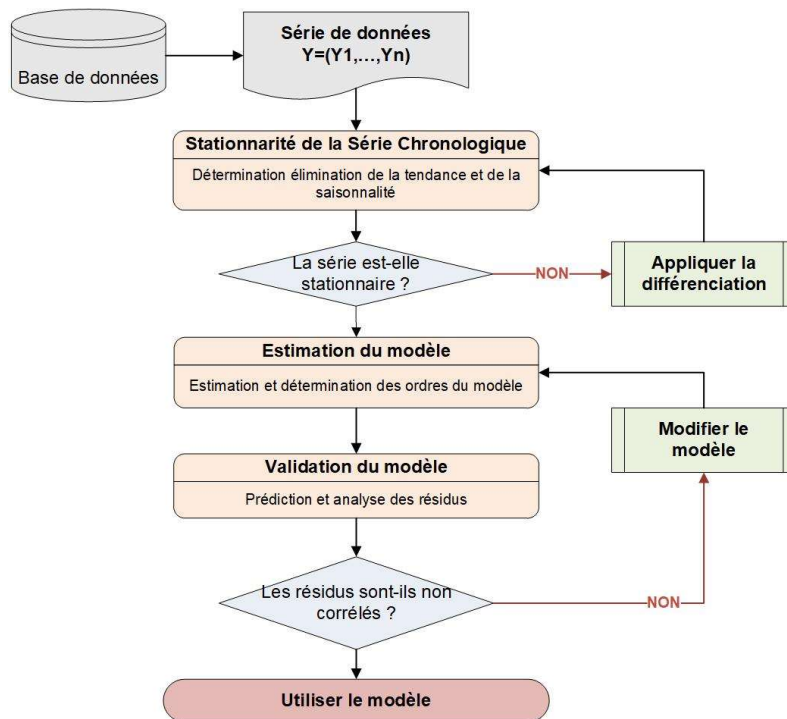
Base de données

Série de données
Y=(Y1,…,Yn)

Stationnarité de la Série Chronologique

Détermination élimination de la tendance et de la saisonnalité

La série est-elle stationnaire ?

NON

Appliquer la différenciation

Estimation du modèle

Estimation et détermination des ordres du modèle

Modifier le modèle

Validation du modèle

Prédiction et analyse des résidus

Les résidus sont-ils non corrélés ?

NON

Utiliser le modèle